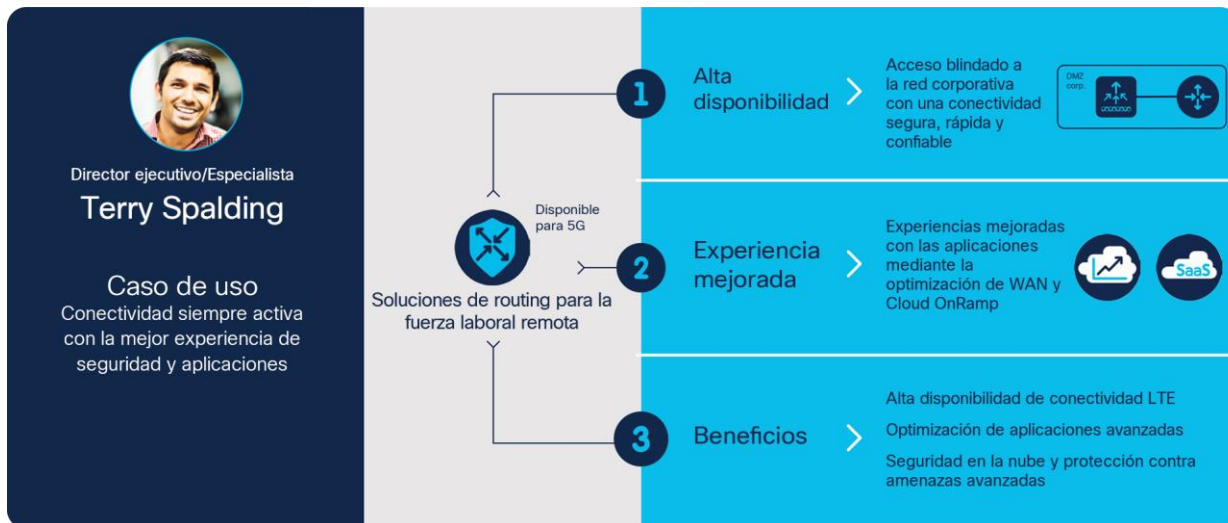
Director ejecutivo/Especialista

Terry Spalding

Caso de uso

Conectividad siempre activa con la mejor experiencia de seguridad y aplicaciones

Disponible para 5G

Soluciones de routing para la fuerza laboral remota

1

Alta disponibilidad

Acceso blindado a la red corporativa con una conectividad segura, rápida y confiable

DMZ corp.

2

Experiencia mejorada

Experiencias mejoradas con las aplicaciones mediante la optimización de WAN y Cloud OnRamp

SaaS

3

Beneficios

Alta disponibilidad de conectividad LTE

Optimización de aplicaciones avanzadas

Seguridad en la nube y protección contra amenazas avanzadas